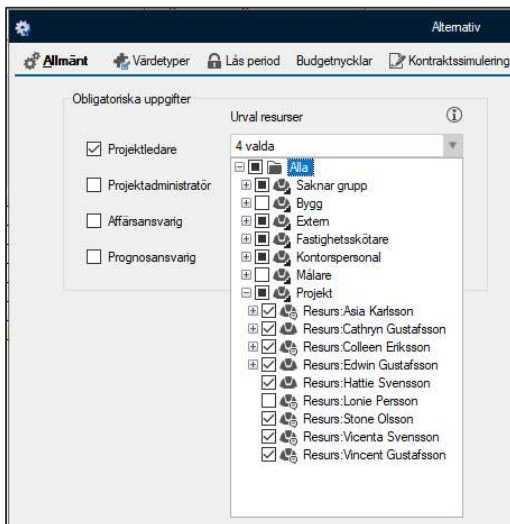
Alternativ

Allmänt
Värdetyper
Lås period
Budgetnycklar
Kontraktssimulering

Obligatoriska uppgifter

Urval resurser

Projektledare
4 valda

Projektadministratör
Affärsansvarig
Prognosansvarig

Alla
Saknar grupp
Bygg
Extern
Fastighetsskötare
Kontorspersonal
Målare
Projekt
Resurs:Asia Karlsson
Resurs:Cathryn Gustafsson
Resurs:Colleen Eriksson
Resurs:Edwin Gustafsson
Resurs:Hattie Svensson
Resurs:Lonie Persson
Resurs:Stone Olsson
Resurs:Vicenta Svensson
Resurs:Vincent Gustafsson